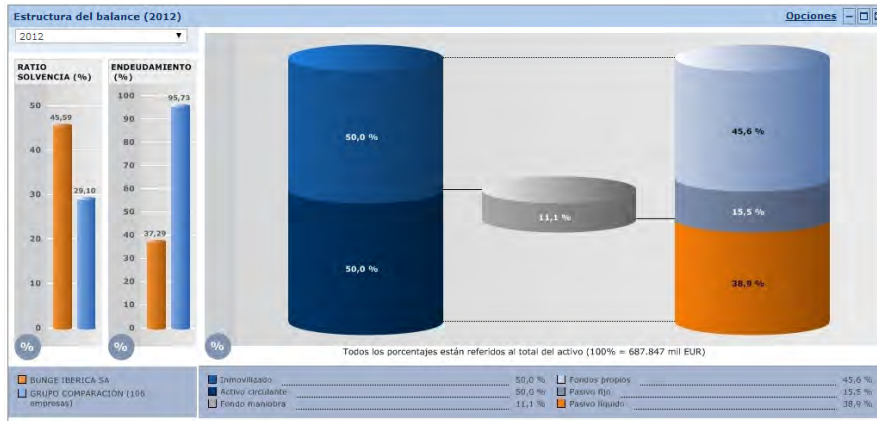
Estructura del balance (2012)

Opciones

2012

RATIO SOLVENCIA (%)

50
40
30
20
10
0

45,59
29,10

%

ENDEUDAMIENTO (%)

100
90
80
70
60
50
40
30
20
10
0

95,73
37,29

%

50,0 %
50,0 %
11,1 %
45,6 %
15,5 %
38,9 %

%

Todos los porcentajes están referidos al total del activo (100% = 687.847 mil EUR)

BUNGE IBERICA SA
GRUPO COMPARACIÓN (106 empresas)

Inmovilizado 50,0 %
Activo circulante 50,0 %
Fondo maniobra 11,1 %
Fondos propios 45,6 %
Pasivo fijo 15,5 %
Pasivo líquido 38,9 %